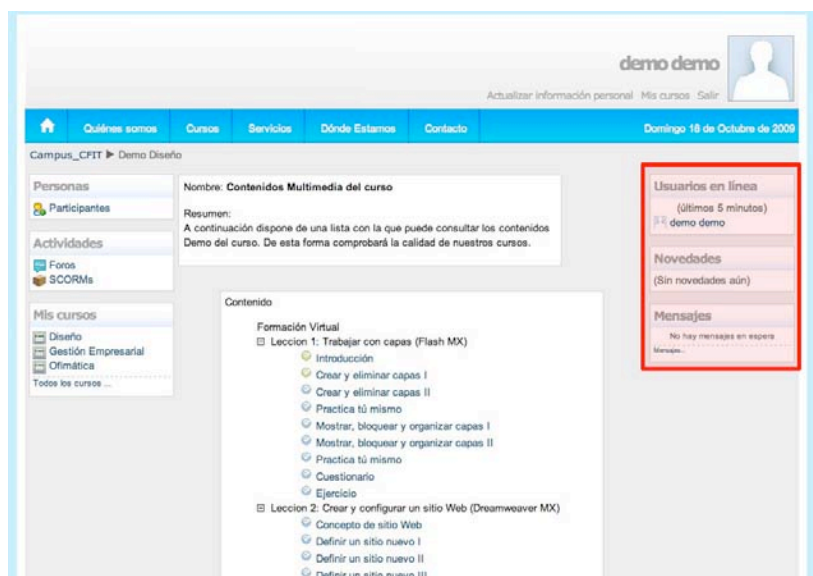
demo demo

Actualizar información personal Mis cursos Salir

Quiénes somos Cursos Servicios Dónde Estamos Contacto Domingo 18 de Octubre de 2009

Campus_CFIT ▶ Demo Diseño

Personas

Participantes

Actividades

Foros

SCORMs

Mis cursos

Diseño

Gestión Empresarial

Ofimática

Todos los cursos ...

Nombre: Contenidos Multimedia del curso

Resumen:
A continuación dispone de una lista con la que puede consultar los contenidos Demo del curso. De esta forma comprobará la calidad de nuestros cursos.

Contenido

Formación Virtual
Leccion 1: Trabajar con capas (Flash MX)
Introducción
Crear y eliminar capas I
Crear y eliminar capas II
Practica tú mismo
Mostrar, bloquear y organizar capas I
Mostrar, bloquear y organizar capas II
Practica tú mismo
Cuestionario
Ejercicio
Leccion 2: Crear y configurar un sitio Web (Dreamweaver MX)
Concepto de sitio Web
Definir un sitio nuevo I
Definir un sitio nuevo II
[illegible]

Usuarios en línea

(últimos 5 minutos)
demo demo

Novedades

(Sin novedades aún)

Mensajes

No hay mensajes en espera
Mensajes...